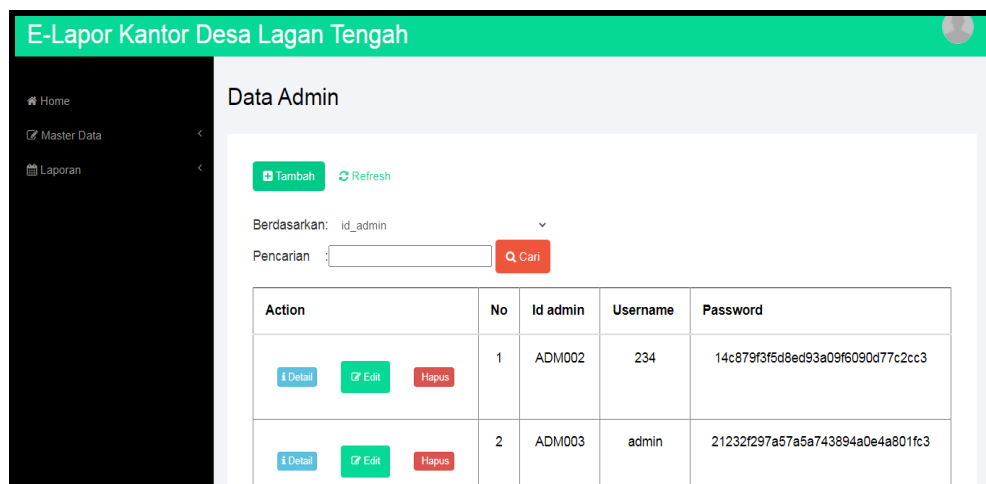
E-Lapor Kantor Desa Lagan Tengah

Home

Master Data

Laporan

Data Admin

Tambah

Refresh

Berdasarkan: id_admin

Pencarian :

Cari

| Action | No | Id admin | Username | Password |
|---|---|---|---|---|
| Detail Edit Hapus | 1 | ADM002 | 234 | 14c879f3f5d8ed93a09f6090d77c2cc3 |
| Detail Edit Hapus | 2 | ADM003 | admin | 21232f297a57a5a743894a0e4a801fc3 |